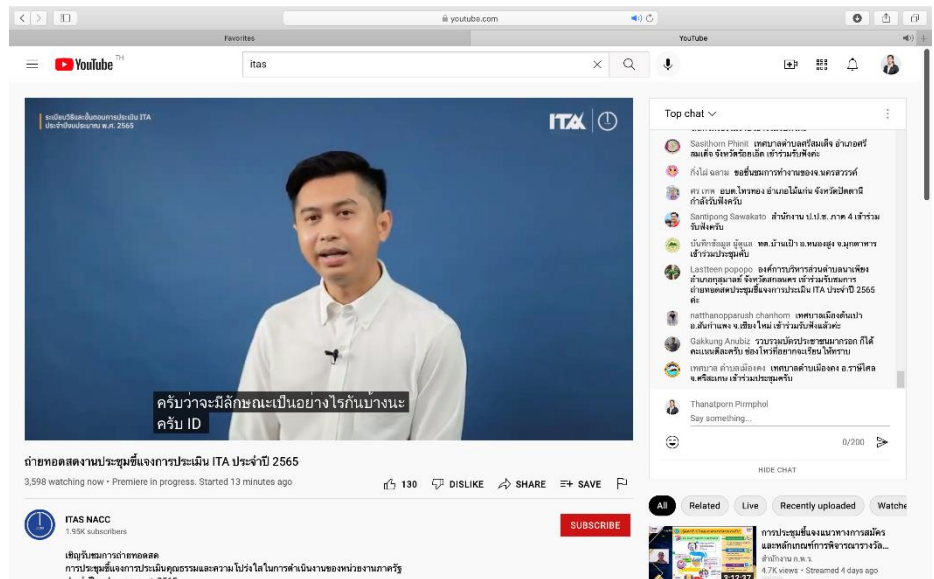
youtube.com

Favorites

YouTube

YouTube TH

itas

ระเบียบวิธีและขั้นตอนการประเมิน ITA ประจำปีงบประมาณ พ.ศ. 2565

ITA

ครับว่าจะมีลักษณะเป็นอย่างไรกันบ้างนะครับ ID

ถ่ายทอดสดงานประชุมชี้แจงการประเมิน ITA ประจำปี 2565

3,598 watching now • Premiere in progress. Started 13 minutes ago

130 DISLIKE SHARE SAVE

ITAS NACC
1.95K subscribers

SUBSCRIBE

เชิญรับชมการถ่ายทอดสด
การประชุมชี้แจงการประเมินคุณธรรมและความโปร่งใสในการดำเนินงานของหน่วยงานภาครัฐ

Top chat

Sasithorn Phinit เทศบาลตำบลศรีสมเด็จ อำเภอศรีสมเด็จ จังหวัดร้อยเอ็ด เข้าร่วมรับฟังค่ะ

กิ่งไผ่ ฉลาม ขอชื่นชมการทำงานของจ.นครสวรรค์

ศร เทพ อบต.ไทรทอง อำเภอไม้แก่น จังหวัดปัตตานี กำลังรับฟังครับ

Santipong Sawakato สำนักงาน ป.ป.ช. ภาค 4 เข้าร่วมรับฟังครับ

บัณฑิตย์ชมพู ผู้ดูแล ทต.บ้านเป้า อ.หนองสูง จ.มุกดาหาร เข้าร่วมประชุมค่ะ

Lastteen popopo องค์การบริหารส่วนตำบลนาเพียง อำเภอกุสุมาลย์ จังหวัดสกลนคร เข้าร่วมรับชมการถ่ายทอดสดประชุมชี้แจงการประเมิน ITA ประจำปี 2565 ค่ะ

natthanopparush chanhom เทศบาลเมืองต้นเปา อ.สันกำแพง จ.เชียงใหม่ เข้าร่วมรับฟังแล้วค่ะ

Gakkung Anubiz รวบรวมบัตรประชาชนมากรอก ก็ได้คะแนนดีละครับ ช่องให้ที่อยากจะเรียนให้ทราบ

เทศบาล ตำบลเมืองคง เทศบาลตำบลเมืองคง อ.ราษีไศล จ.ศรีสะเกษ เข้าร่วมประชุมครับ

Thanatporn Pirmphol
Say something...

0/200

HIDE CHAT

All Related Live Recently uploaded Watche

การประชุมชี้แจงแนวทางการสมัครและหลักเกณฑ์การพิจารณารางวัล...
สำนักงาน ก.พ.ร.
4.7K views • Streamed 4 days ago
3:12:37